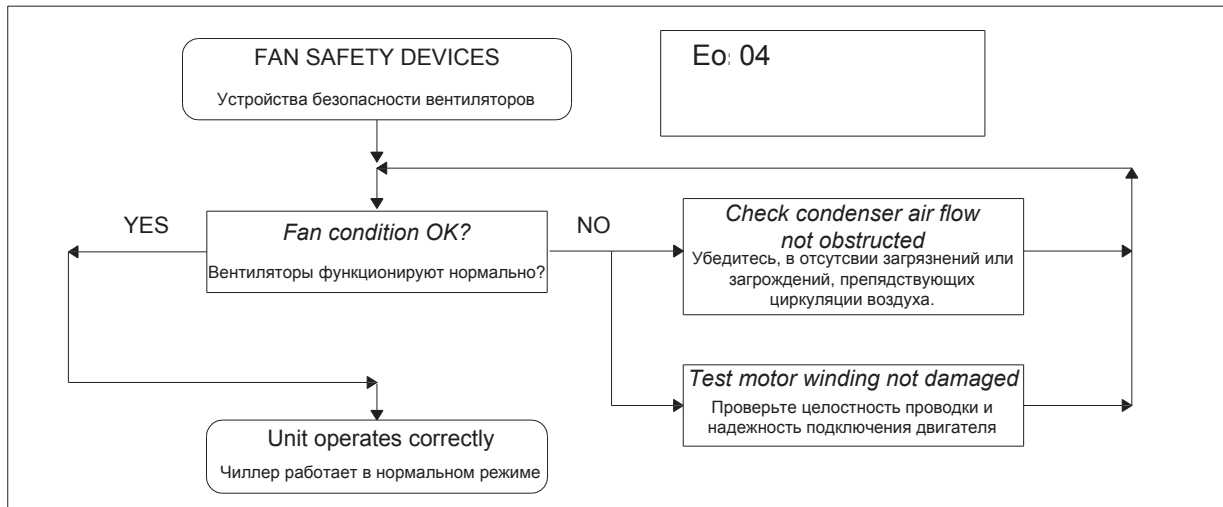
FAN SAFETY DEVICES

Устройства безопасности вентиляторов

Eo: 04

YES

Fan condition OK?

Вентиляторы функционируют нормально?

NO

Check condenser air flow not obstructed

Убедитесь, в отсутсвии загрязнений или загрождений, препядствующих циркуляции воздуха.

Test motor winding not damaged

Проверьте целостность проводки и надежность подключения двигателя

Unit operates correctly

Чиллер работает в нормальном режиме